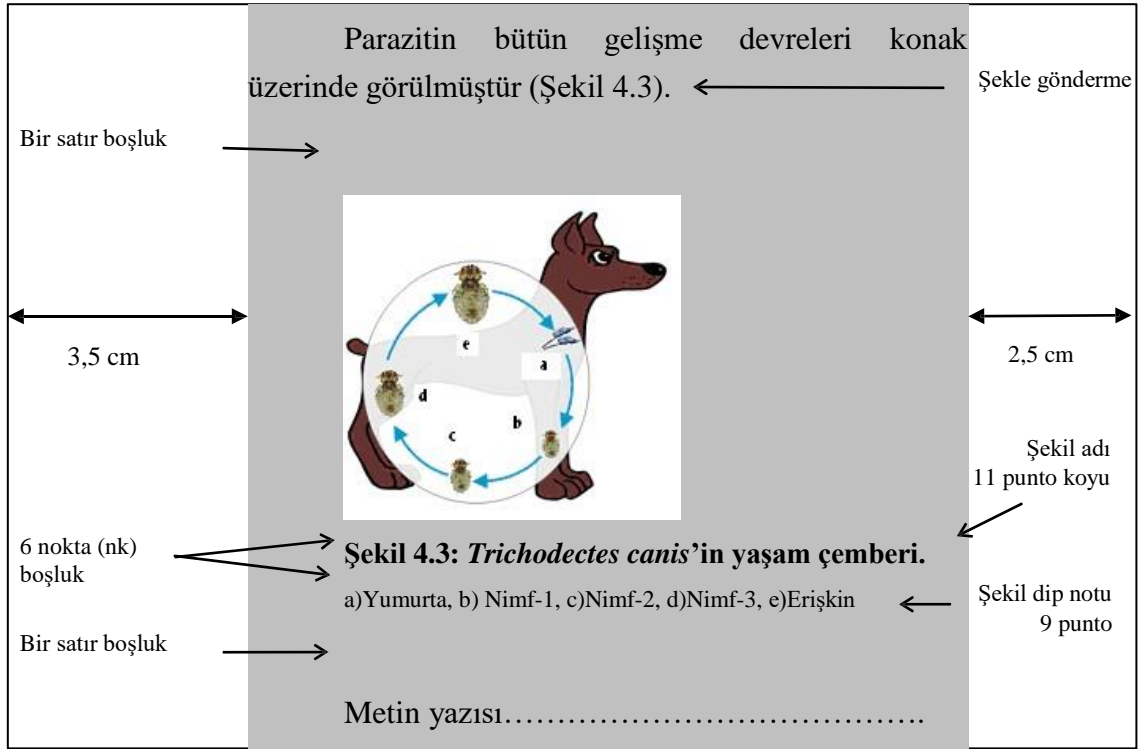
Parazitin bütün gelişme devreleri konak üzerinde görülmüştür (Şekil 4.3).

Şekle gönderme

Bir satır boşluk

3,5 cm

e

a

d

b

c

2,5 cm

Şekil adı 11 punto koyu

6 nokta (nk) boşluk

**Şekil 4.3:** ***Trichodectes canis*'in yaşam çemberi.**

a)Yumurta, b) Nimf-1, c)Nimf-2, d)Nimf-3, e)Erişkin

Şekil dip notu 9 punto

Bir satır boşluk

Metin yazısı…………………………………….